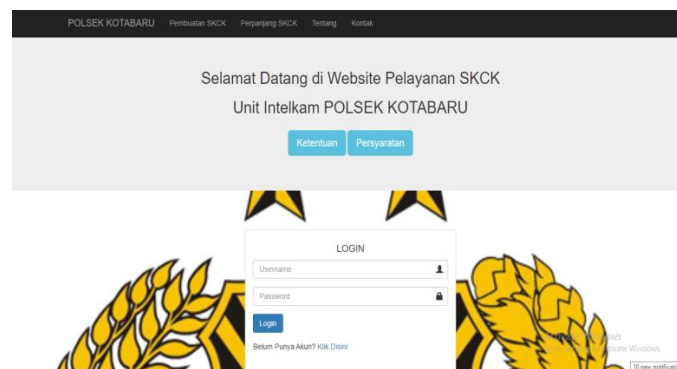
POLSEK KOTABARU Pembuatan SKCK Perpanjang SKCK Tentang Kontak

Selamat Datang di Website Pelayanan SKCK

Unit Intelkam POLSEK KOTABARU

Ketentuan Persyaratan

LOGIN

Username

Password

Login

Belum Punya Akun? Klik Disini

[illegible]ows
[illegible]vate Windows.

10 new notificati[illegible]